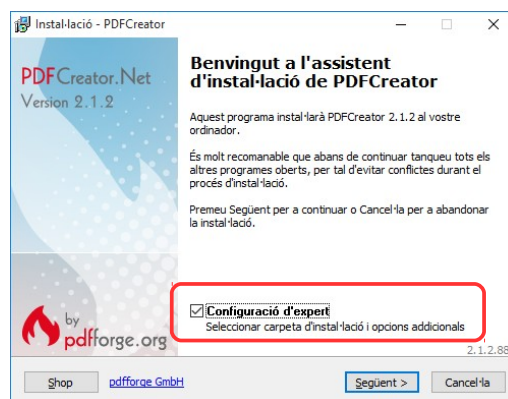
Instal·lació - PDFCreator

PDFCreator.Net
Version 2.1.2

by
pdfforge.org

Benvingut a l'assistent d'instal·lació de PDFCreator

Aquest programa instal·larà PDFCreator 2.1.2 al vostre ordinador.

És molt recomanable que abans de continuar tanqueu tots els altres programes oberts, per tal d'evitar conflictes durant el procés d'instal·lació.

Premeu Següent per a continuar o Cancel·la per a abandonar la instal·lació.

☑ Configuració d'expert
Seleccionar carpeta d'instal·lació i opcions addicionals

2.1.2.88

Shop pdfforge GmbH Següent > Cancel·la